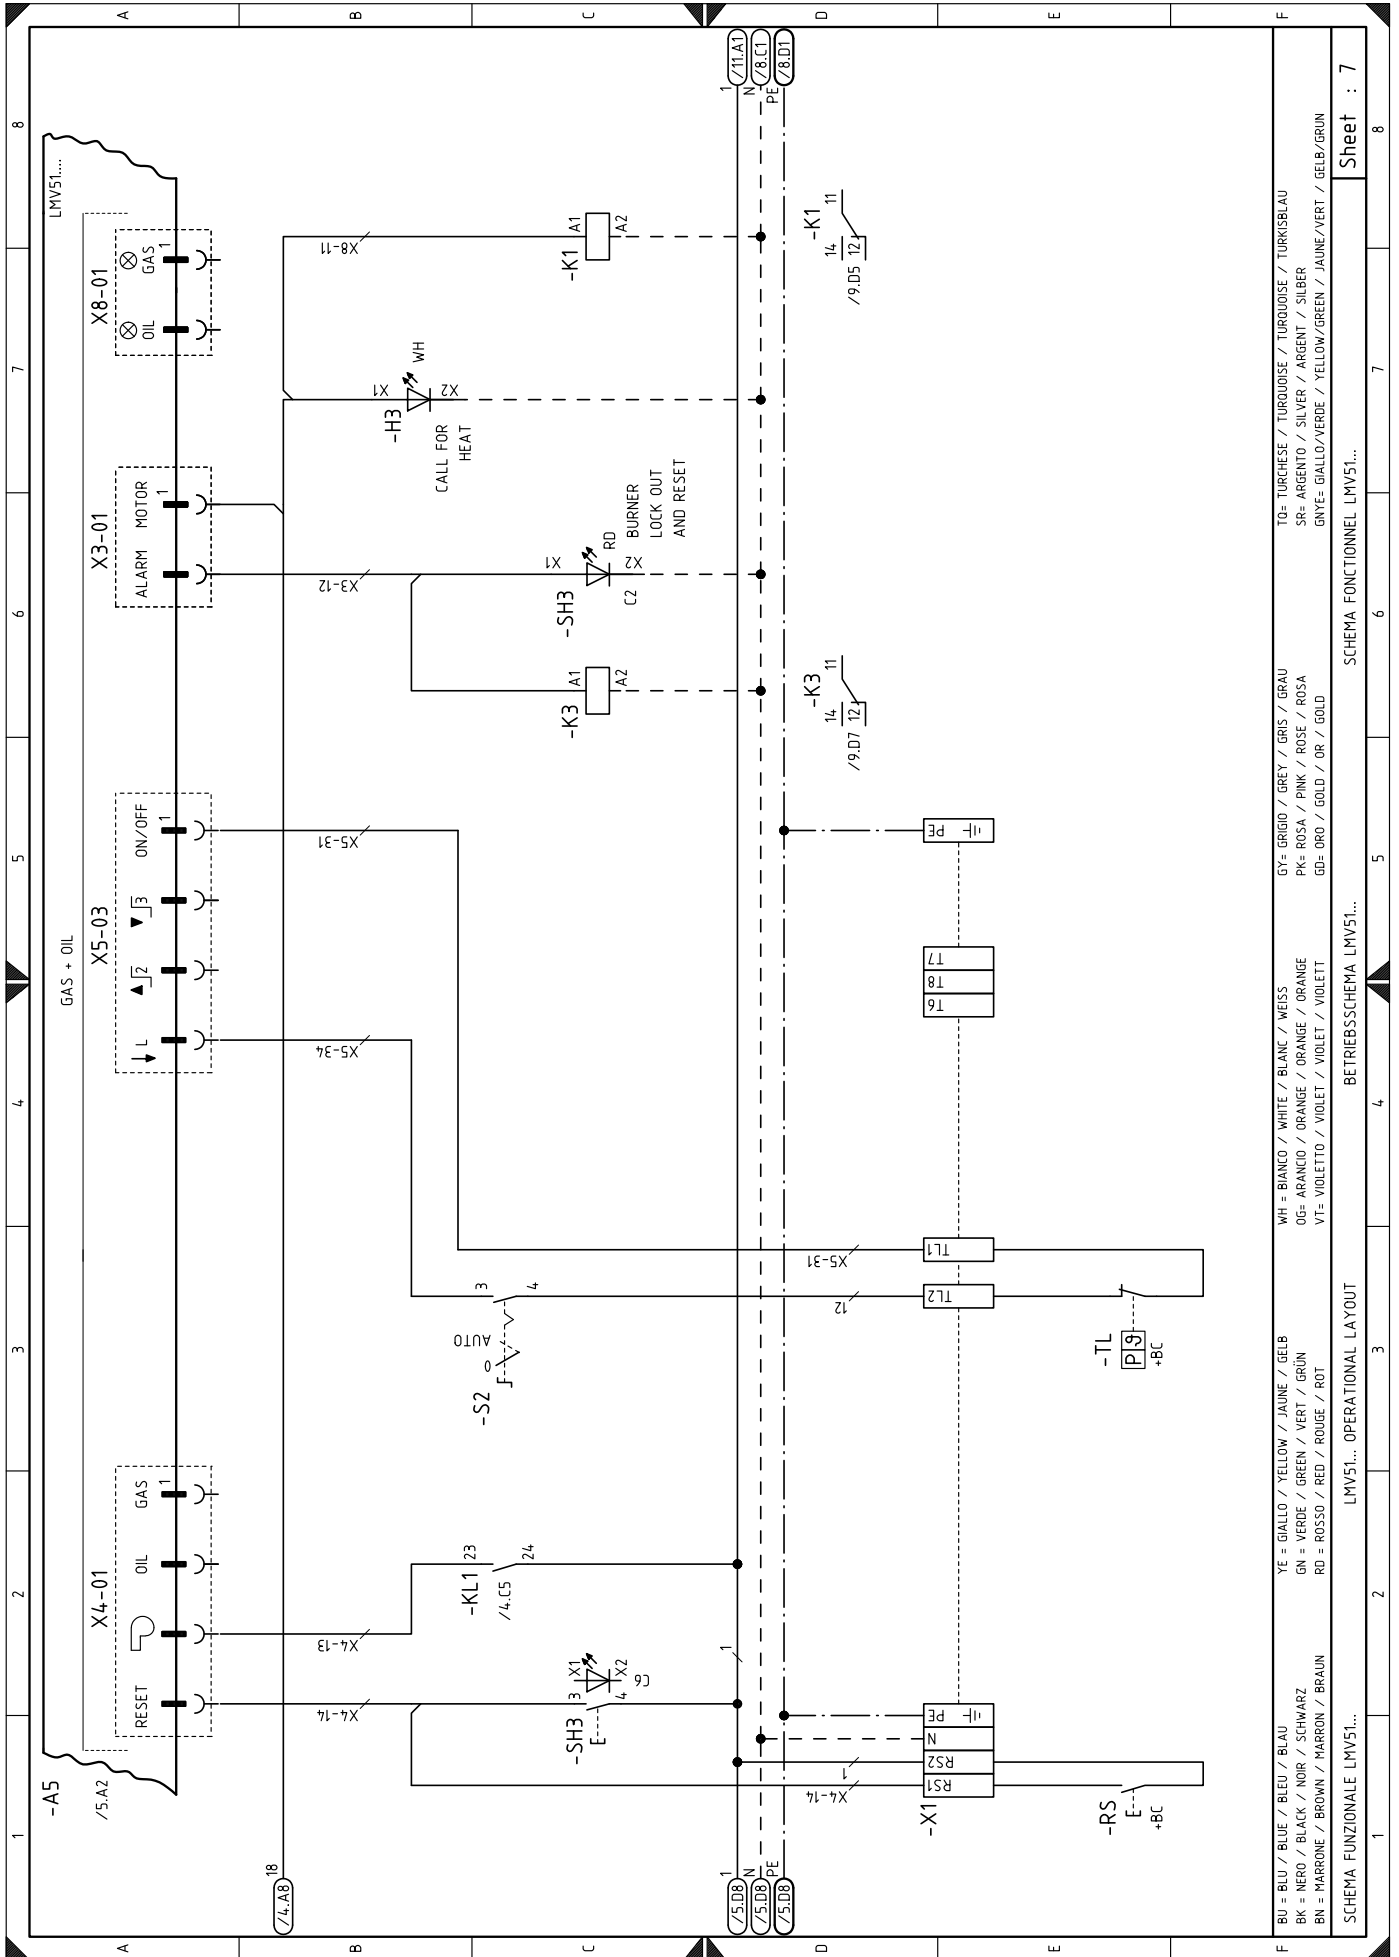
A B C D E F

8 7 6 5 4 3 2 1

/11.A1
/8.C1
/8.D1
1 N PE

LMV51...
X8-01
OIL GAS 1
X8-11
-K1 A1 A2
-K1 14 11 12
/9.D5

-H3 X1 X2 WH
CALL FOR HEAT

X3-01
ALARM MOTOR 1
X3-12
-SH3 X1 X2 RD C2
BURNER LOCK OUT AND RESET
-K3 A1 A2
-K3 14 11 12
/9.D7

X5-03
ON/OFF 1
GAS + OIL
X5-31
PE
T7
T8
T6
X5-34
TL1
X5-31
TL2
12
3 4
AUTO
0
-S2
-TL
P
+BC

X4-01
RESET OIL GAS 1
X4-13
-KL1 23 24
/4.C5
1
-SH3 X1 X2 3 4 C6
X4-14
PE
N
RS2
RS1
X4-14
1
-X1
-RS
+BC
-A5
/5.A2
18
/4.A8
/5.D8
/5.D8
/5.D8

BU = BLU / BLUE / BLEU / BLAU
BK = NERO / BLACK / NOIR / SCHWARZ
BN = MARRONE / BROWN / MARRON / BRAUN
YE = GIALLO / YELLOW / JAUNE / GELB
GN = VERDE / GREEN / VERT / GRÜN
RD = ROSSO / RED / ROUGE / ROT
WH = BIANCO / WHITE / BLANC / WEISS
OG= ARANCIO / ORANGE / ORANGE / ORANGE
VT= VIOLETTO / VIOLET / VIOLET / VIOLETT
GY= GRIGIO / GREY / GRIS / GRAU
PK= ROSA / PINK / ROSE / ROSA
GD= ORO / GOLD / OR / GOLD
TQ= TURCHESE / TURQUOISE / TURQUOISE / TURKISBLAU
SR= ARGENTO / SILVER / ARGENT / SILBER
GNYE= GIALLO/VERDE / YELLOW/GREEN / JAUNE/VERT / GELB/GRÜN

SCHEMA FUNZIONALE LMV51...
LMV51... OPERATIONAL LAYOUT
BETRIEBSSCHEMA LMV51...
SCHEMA FONCTIONNEL LMV51...
Sheet : 7